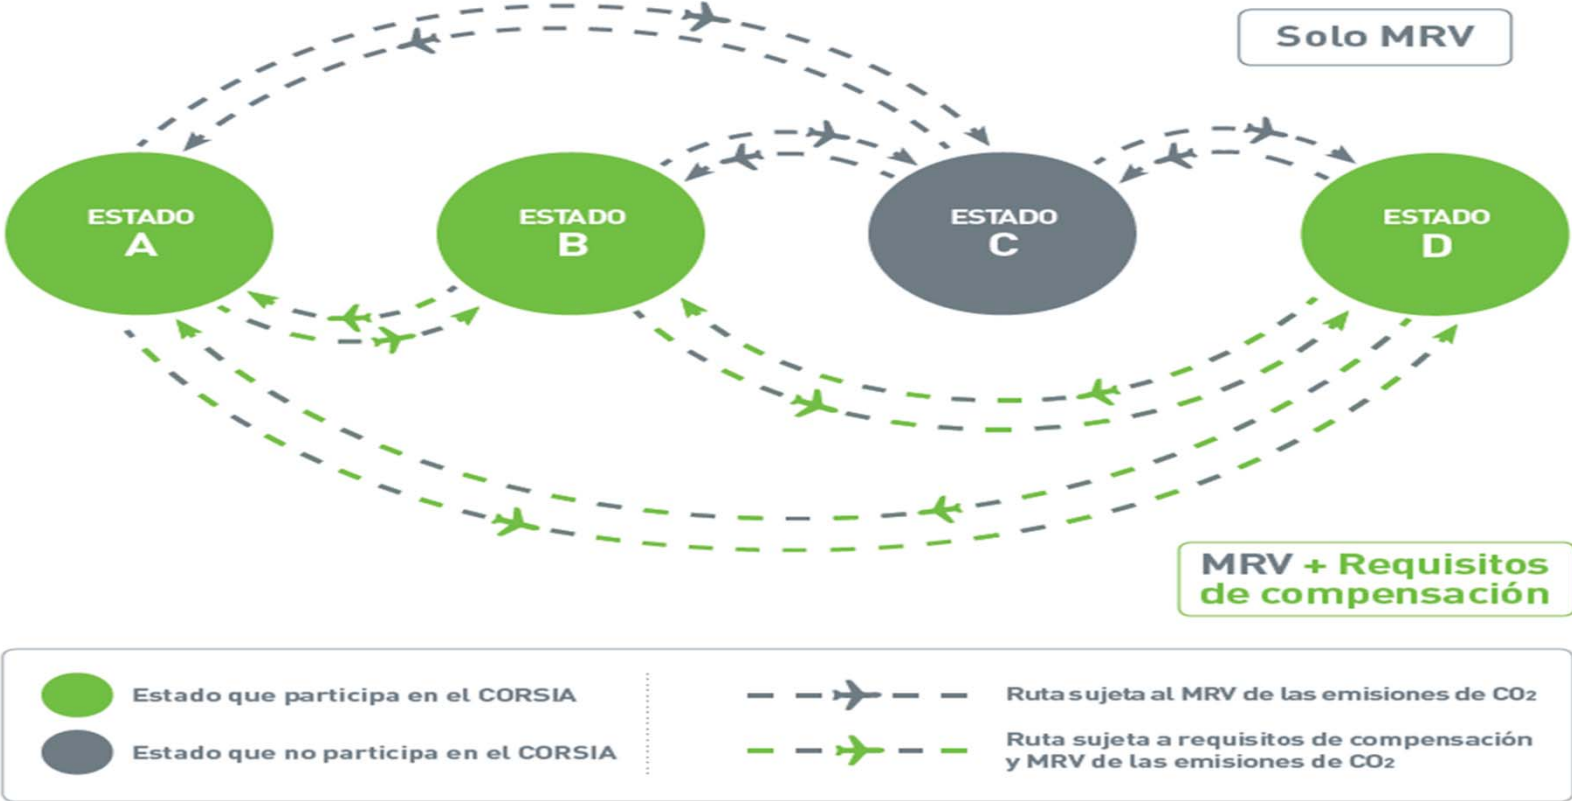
Solo MRV

ESTADO A

ESTADO B

ESTADO C

ESTADO D

MRV + Requisitos de compensación

Estado que participa en el CORSIA

Estado que no participa en el CORSIA

Ruta sujeta al MRV de las emisiones de $CO_2$

Ruta sujeta a requisitos de compensación y MRV de las emisiones de $CO_2$